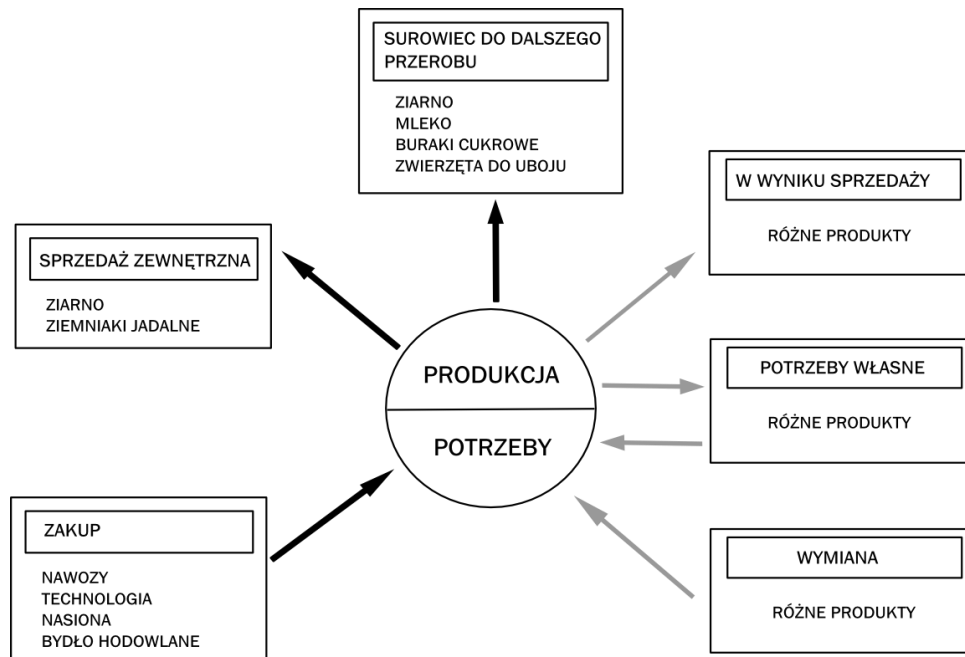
SUROWIEC DO DALSZEGO PRZEROBU

ZIARNO
MLEKO
BURAKI CUKROWE
ZWIERZĘTA DO UBOJU

W WYNIKU SPRZEDAŻY

RÓŻNE PRODUKTY

SPRZEDAŻ ZEWNĘTRZNA

ZIARNO
ZIEMNIAKI JADALNE

PRODUKCJA

POTRZEBY

POTRZEBY WŁASNE

RÓŻNE PRODUKTY

ZAKUP

NAWOZY
TECHNOLOGIA
NASIONA
BYDŁO HODOWLANE

WYMIANA

RÓŻNE PRODUKTY